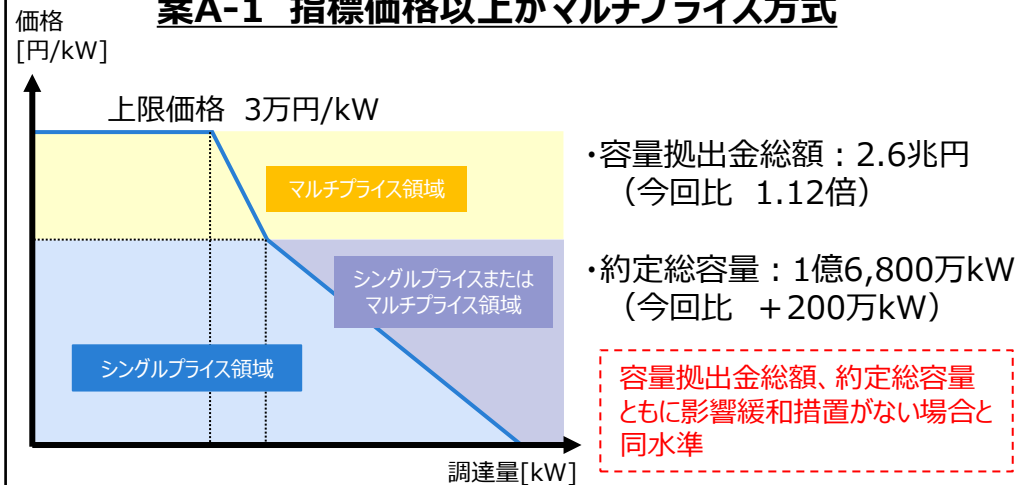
案A-1 指標価格以上がマルチプライス方式

価格
[円/kW]

上限価格 3万円/kW

マルチプライス領域

シングルプライスまたは
マルチプライス領域

シングルプライス領域

調達量[kW]

・容量拠出金総額：2.6兆円
（今回比 1.12倍）

・約定総容量：1億6,800万kW
（今回比 ＋200万kW）

容量拠出金総額、約定総容量ともに影響緩和措置がない場合と同水準